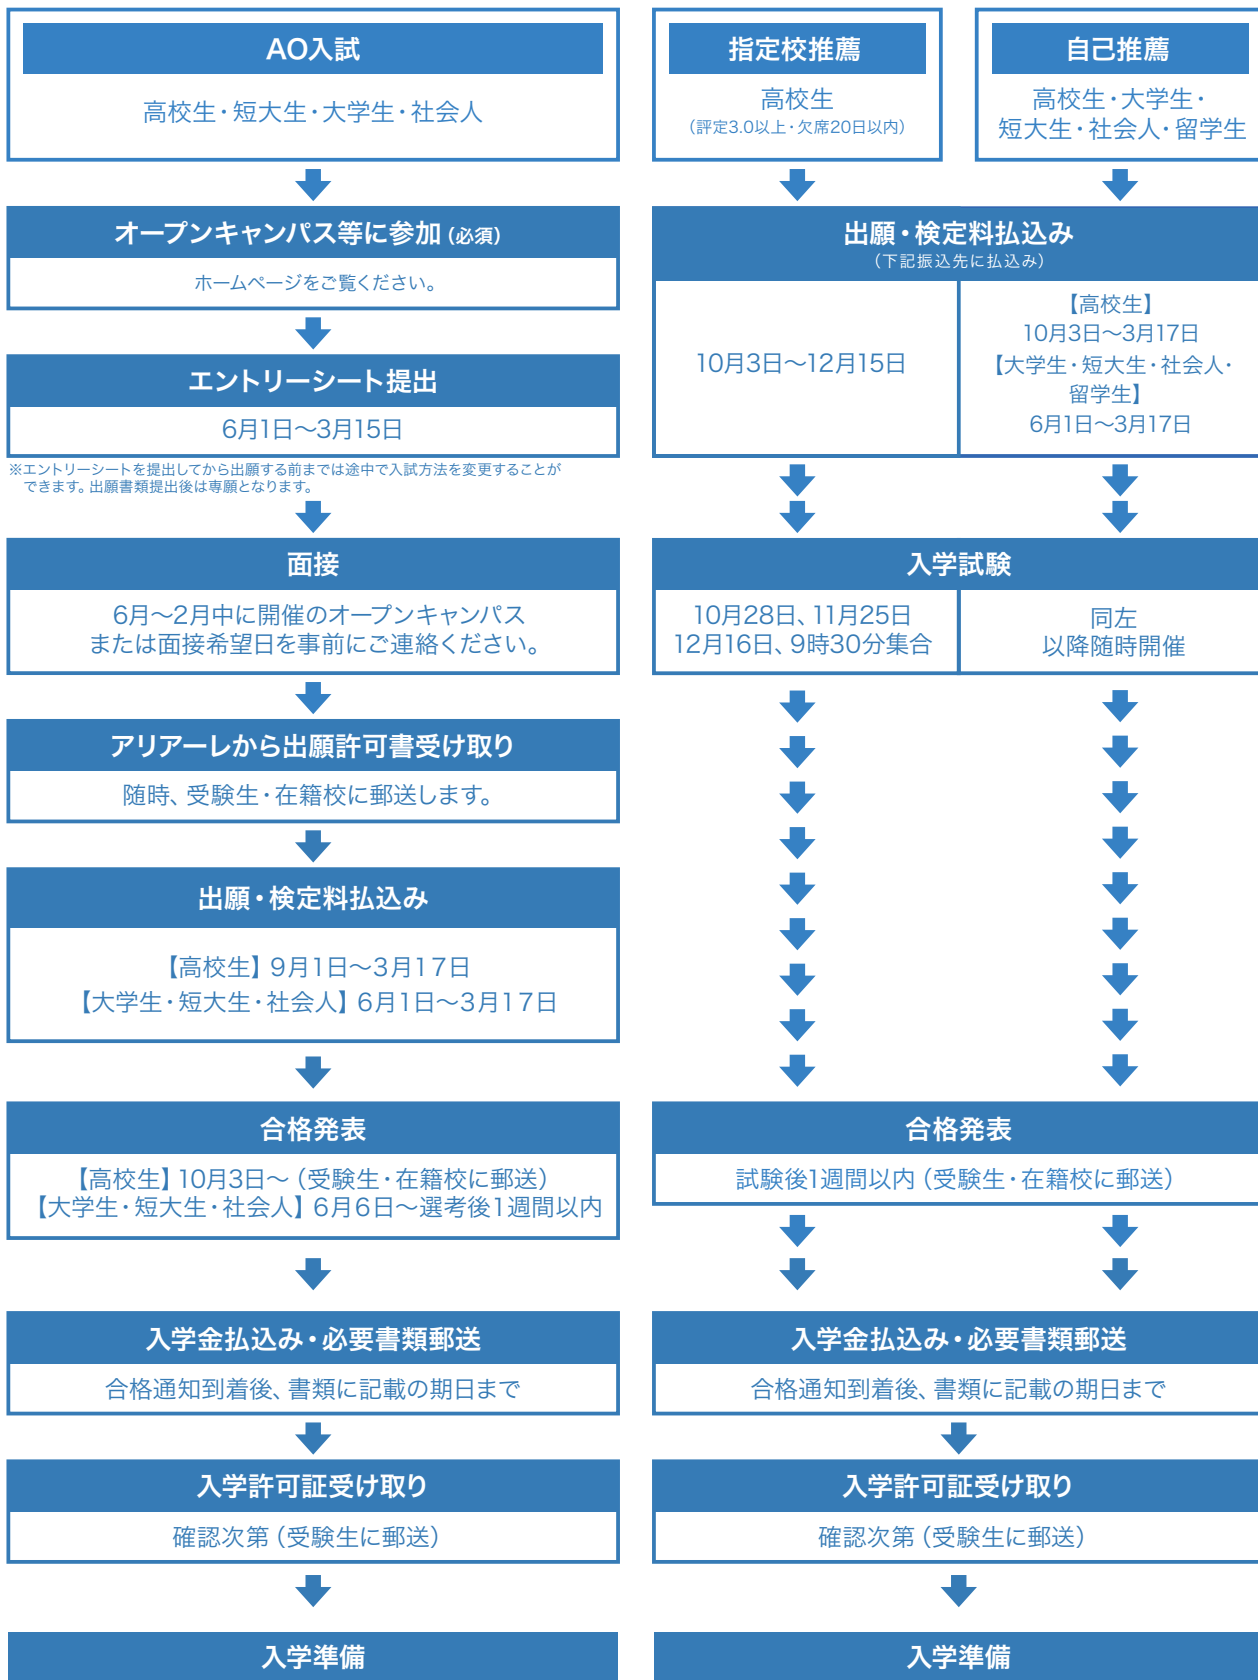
AO入試

高校生・短大生・大学生・社会人

オープンキャンパス等に参加（必須）

ホームページをご覧ください。

エントリーシート提出

6月1日〜3月15日

※エントリーシートを提出してから出願する前までは途中で入試方法を変更することができます。出願書類提出後は専願となります。

面接

6月〜2月中に開催のオープンキャンパスまたは面接希望日を事前にご連絡ください。

アリアーレから出願許可書受け取り

随時、受験生・在籍校に郵送します。

出願・検定料払込み

【高校生】9月1日〜3月17日
【大学生・短大生・社会人】6月1日〜3月17日

合格発表

【高校生】10月3日〜（受験生・在籍校に郵送）
【大学生・短大生・社会人】6月6日〜選考後1週間以内

入学金払込み・必要書類郵送

合格通知到着後、書類に記載の期日まで

入学許可証受け取り

確認次第（受験生に郵送）

入学準備

指定校推薦

高校生
（評定3.0以上・欠席20日以内）

自己推薦

高校生・大学生・短大生・社会人・留学生

出願・検定料払込み
（下記振込先に払込み）

10月3日〜12月15日

【高校生】
10月3日〜3月17日
【大学生・短大生・社会人・留学生】
6月1日〜3月17日

入学試験

10月28日、11月25日
12月16日、9時30分集合

同左
以降随時開催

合格発表

試験後1週間以内（受験生・在籍校に郵送）

入学金払込み・必要書類郵送

合格通知到着後、書類に記載の期日まで

入学許可証受け取り

確認次第（受験生に郵送）

入学準備